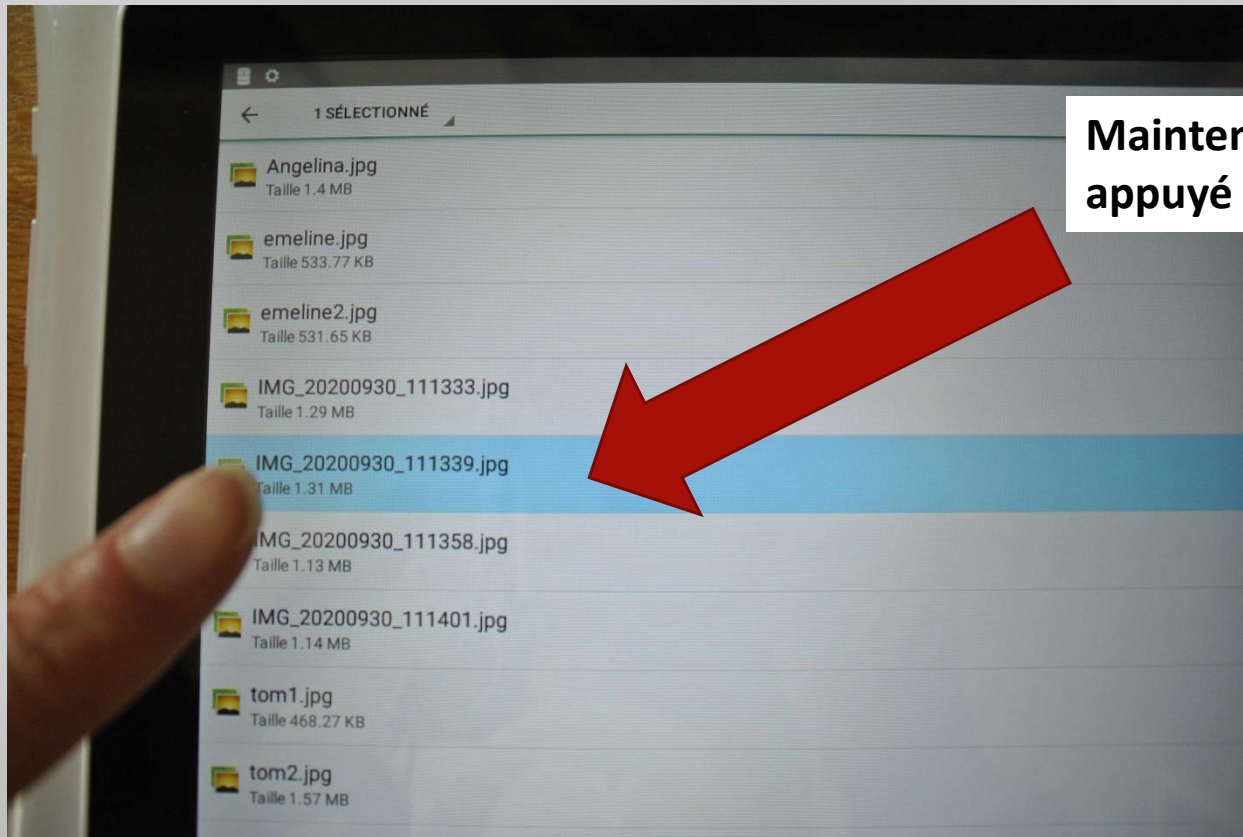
1 SÉLECTIONNÉ

Mainter
appuyé

Angelina.jpg
Taille 1.4 MB

emeline.jpg
Taille 533.77 KB

emeline2.jpg
Taille 531.65 KB

IMG_20200930_111333.jpg
Taille 1.29 MB

IMG_20200930_111339.jpg
Taille 1.31 MB

IMG_20200930_111358.jpg
Taille 1.13 MB

IMG_20200930_111401.jpg
Taille 1.14 MB

tom1.jpg
Taille 468.27 KB

tom2.jpg
Taille 1.57 MB